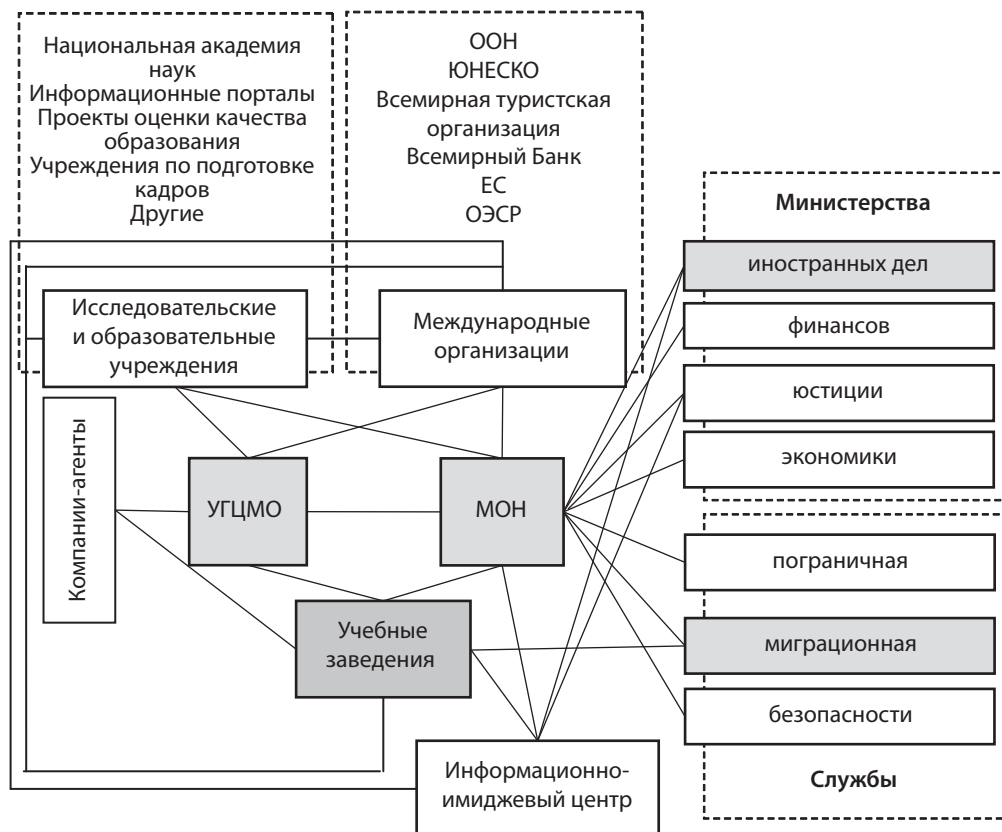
Национальная академия наук
Информационные порталы
Проекты оценки качества образования
Учреждения по подготовке кадров
Другие

ООН
ЮНЕСКО
Всемирная туристская организация
Всемирный Банк
ЕС
ОЭСР

Министерства

иностранных дел

финансов

юстиции

экономики

Исследовательские и образовательные учреждения

Международные организации

Компании-агенты

УГЦМО

МОН

Учебные заведения

пограничная

миграционная

безопасности

Информационно-имиджевый центр

Службы